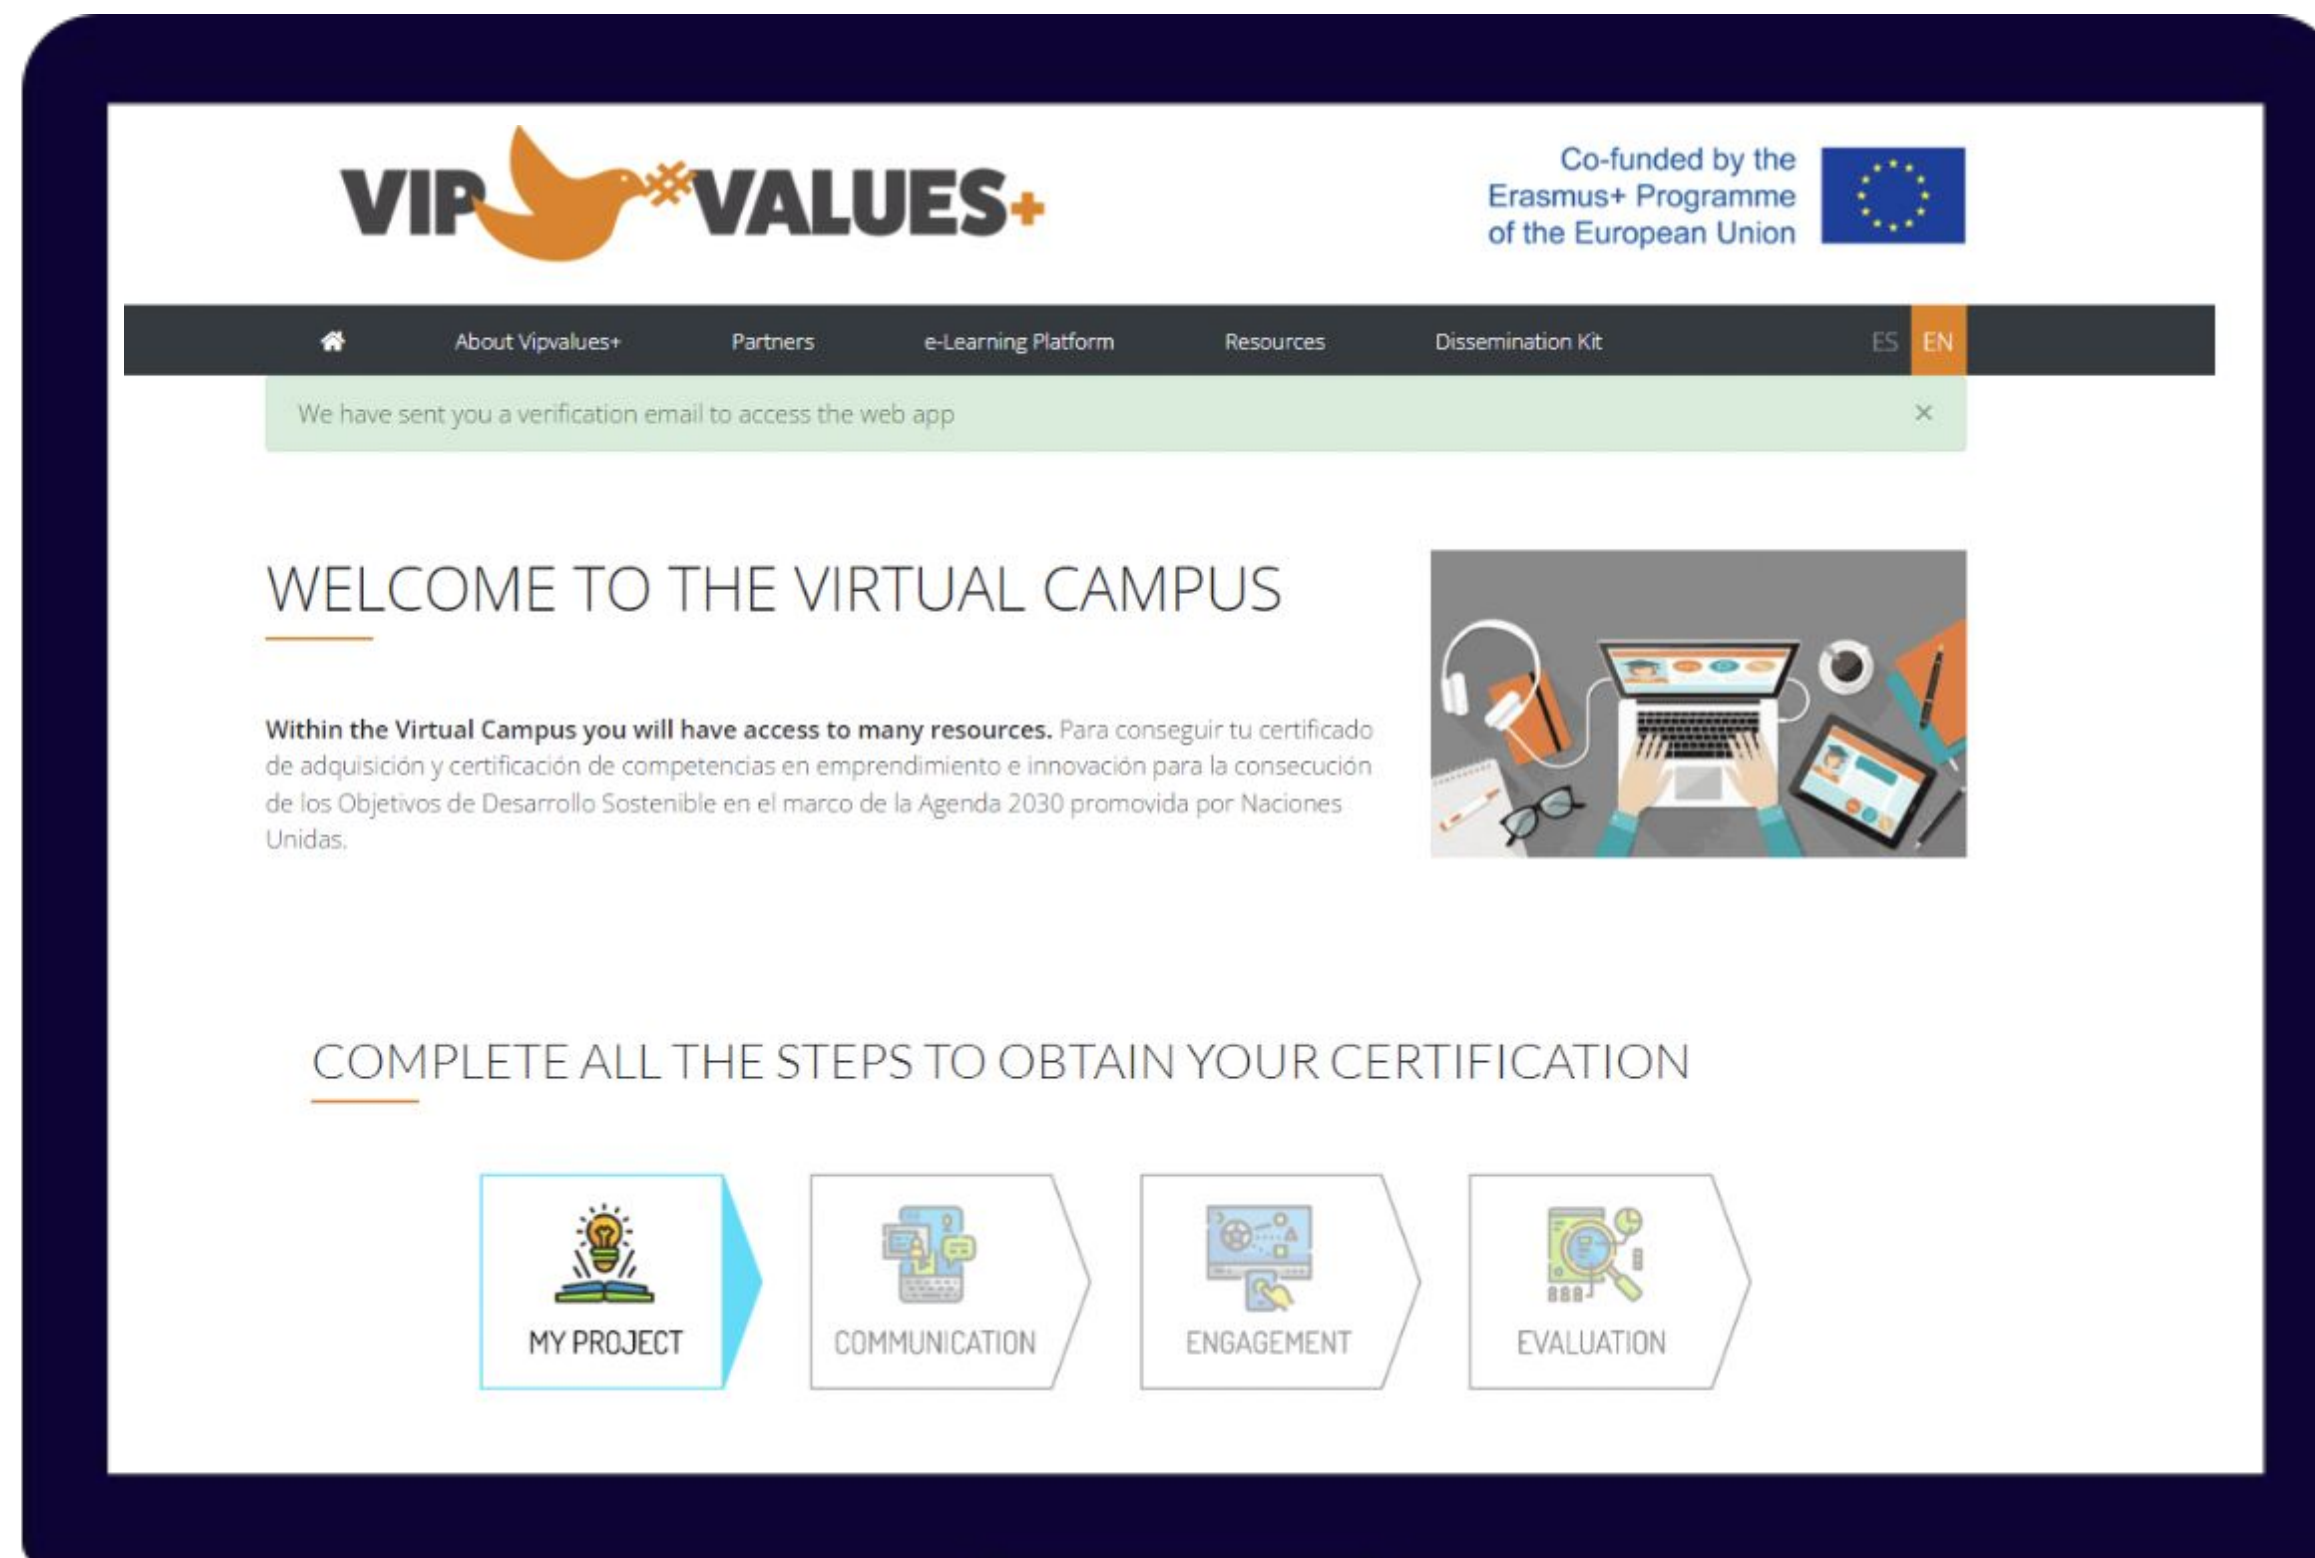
VIP VALUES+

Co-funded by the Erasmus+ Programme of the European Union

About Vipvalues+ Partners e-Learning Platform Resources Dissemination Kit ES EN

We have sent you a verification email to access the web app ×

WELCOME TO THE VIRTUAL CAMPUS

**Within the Virtual Campus you will have access to many resources.** Para conseguir tu certificado de adquisición y certificación de competencias en emprendimiento e innovación para la consecución de los Objetivos de Desarrollo Sostenible en el marco de la Agenda 2030 promovida por Naciones Unidas.

COMPLETE ALL THE STEPS TO OBTAIN YOUR CERTIFICATION

MY PROJECT

COMMUNICATION

ENGAGEMENT

EVALUATION